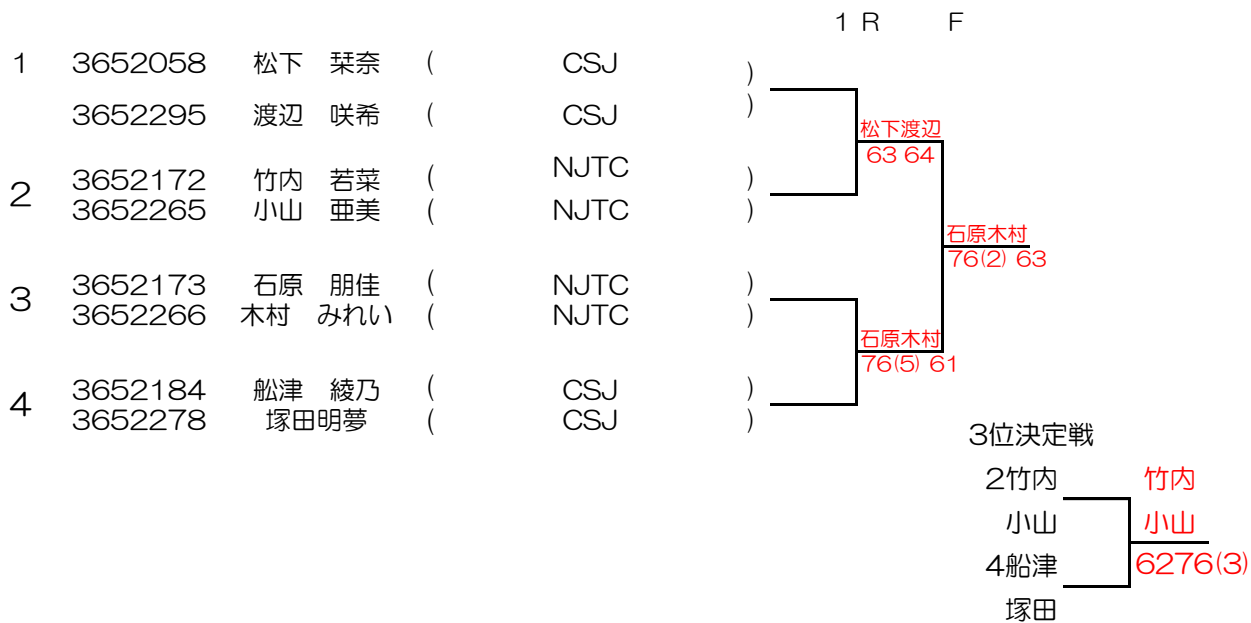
1R　F

1　3652058　松下　栞奈　(　CSJ　)
3652295　渡辺　咲希　(　CSJ　)

2　3652172　竹内　若菜　(　NJTC　)
3652265　小山　亜美　(　NJTC　)

3　3652173　石原　朋佳　(　NJTC　)
3652266　木村　みれい　(　NJTC　)

4　3652184　船津　綾乃　(　CSJ　)
3652278　塚田明夢　(　CSJ　)

松下渡辺
63 64

石原木村
76(2) 63

石原木村
76(5) 61

3位決定戦
2竹内
小山
4船津
塚田

竹内
小山
6276(3)